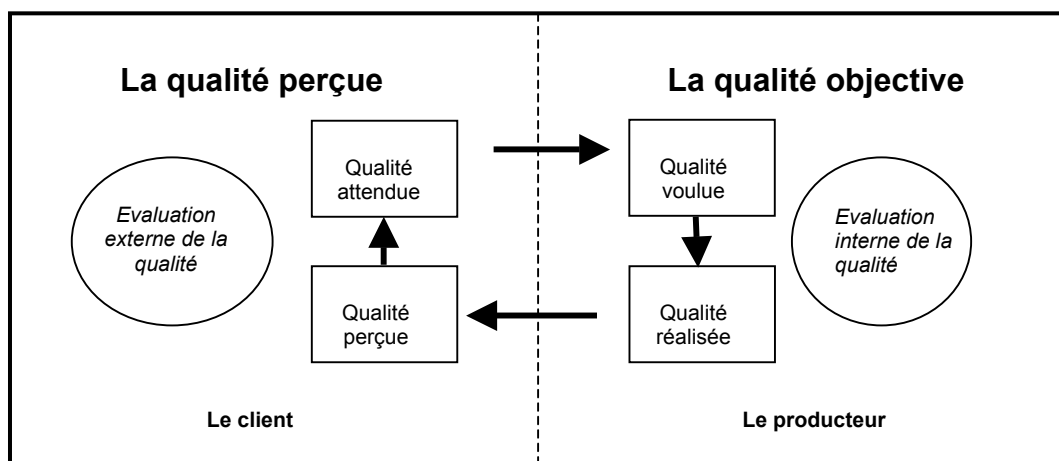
La qualité perçue

Evaluation externe de la qualité

Qualité attendue

Qualité perçue

Le client

La qualité objective

Qualité voulue

Qualité réalisée

Evaluation interne de la qualité

Le producteur